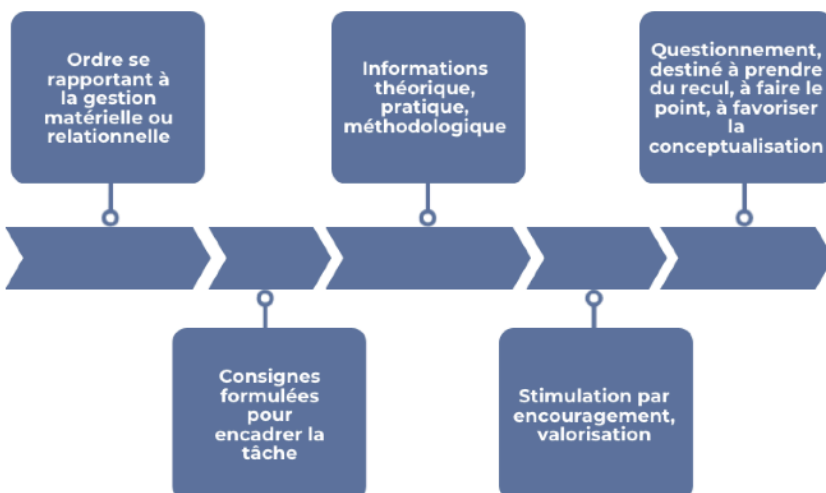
Ordre se rapportant à la gestion matérielle ou relationnelle

Consignes formulées pour encadrer la tâche

Informations théorique, pratique, méthodologique

Stimulation par encouragement, valorisation

Questionnement, destiné à prendre du recul, à faire le point, à favoriser la conceptualisation